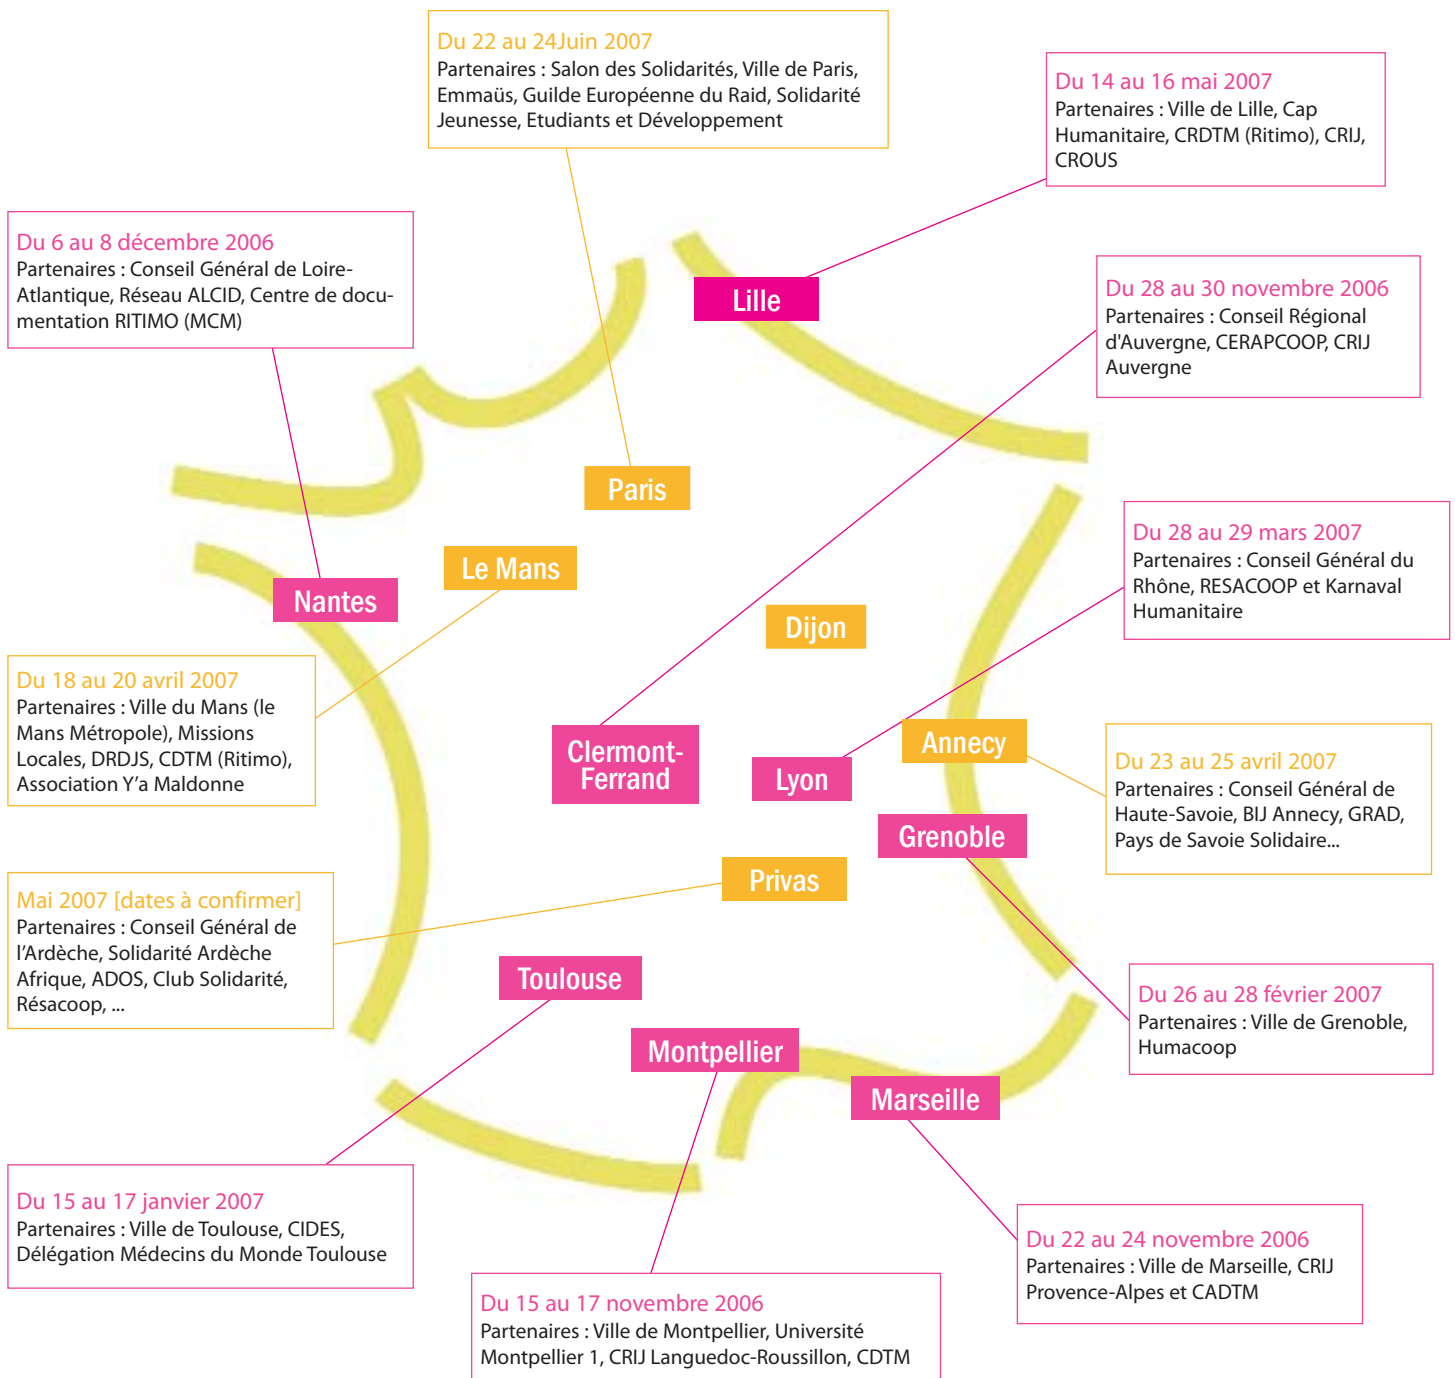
Du 22 au 24Juin 2007
Partenaires : Salon des Solidarités, Ville de Paris, Emmaüs, Guilde Européenne du Raid, Solidarité Jeunesse, Etudiants et Développement

Du 14 au 16 mai 2007
Partenaires : Ville de Lille, Cap Humanitaire, CRDTM (Ritimo), CRIJ, CROUS

Du 6 au 8 décembre 2006
Partenaires : Conseil Général de Loire-Atlantique, Réseau ALCID, Centre de documentation RITIMO (MCM)

Lille

Du 28 au 30 novembre 2006
Partenaires : Conseil Régional d'Auvergne, CERAPCOOP, CRIJ Auvergne

Paris

Du 28 au 29 mars 2007
Partenaires : Conseil Général du Rhône, RESACOOP et Karnaval Humanitaire

Le Mans

Nantes

Dijon

Du 18 au 20 avril 2007
Partenaires : Ville du Mans (le Mans Métropole), Missions Locales, DRDJS, CDTM (Ritimo), Association Y'a Maldonne

Clermont-Ferrand

Lyon

Annecy

Du 23 au 25 avril 2007
Partenaires : Conseil Général de Haute-Savoie, BIJ Annecy, GRAD, Pays de Savoie Solidaire...

Grenoble

Privas

Mai 2007 [dates à confirmer]
Partenaires : Conseil Général de l'Ardèche, Solidarité Ardèche Afrique, ADOS, Club Solidarité, Résacoop, ...

Toulouse

Du 26 au 28 février 2007
Partenaires : Ville de Grenoble, Humacoop

Montpellier

Marseille

Du 15 au 17 janvier 2007
Partenaires : Ville de Toulouse, CIDES, Délégation Médecins du Monde Toulouse

Du 22 au 24 novembre 2006
Partenaires : Ville de Marseille, CRIJ Provence-Alpes et CADTM

Du 15 au 17 novembre 2006
Partenaires : Ville de Montpellier, Université Montpellier 1, CRIJ Languedoc-Roussillon, CDTM